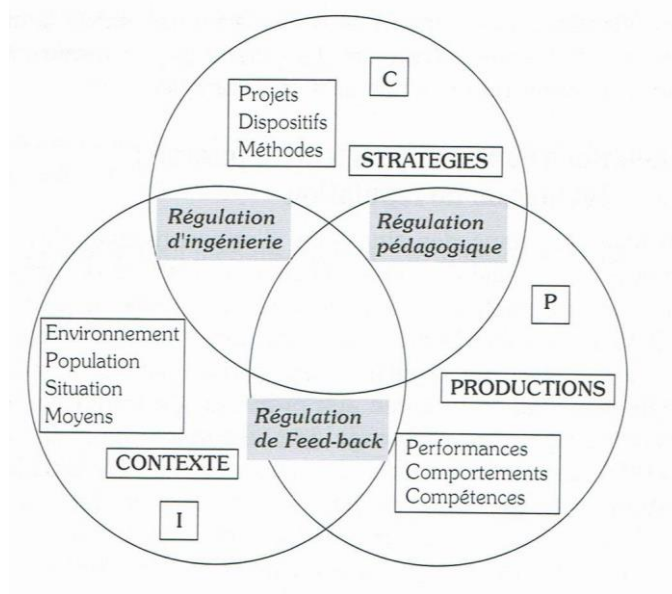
C

Projets
Dispositifs
Méthodes

STRATEGIES

Régulation d'ingénierie

Régulation pédagogique

P

Environnement
Population
Situation
Moyens

PRODUCTIONS

Régulation de Feed-back

CONTEXTE

Performances
Comportements
Compétences

I